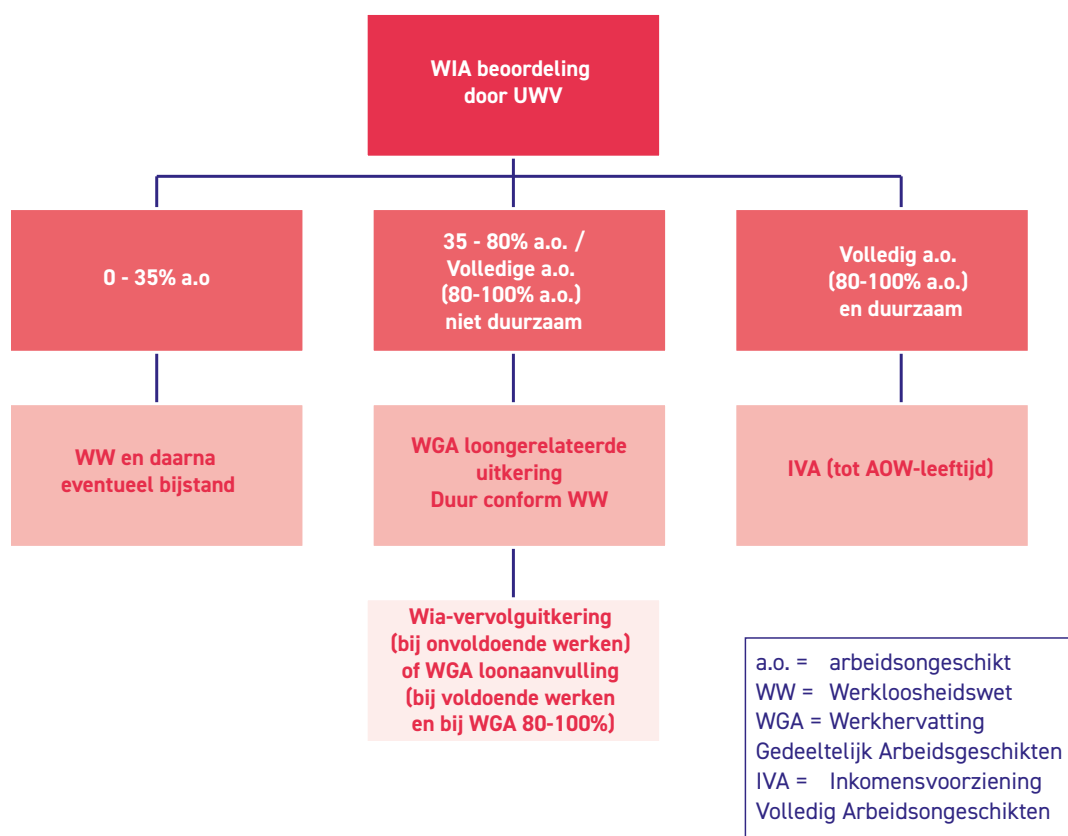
WIA beoordeling door UWV

0 - 35% a.o

35 - 80% a.o. / Volledige a.o. (80-100% a.o.) niet duurzaam

Volledig a.o. (80-100% a.o.) en duurzaam

WW en daarna eventueel bijstand

WGA loongerelateerde uitkering Duur conform WW

IVA (tot AOW-leeftijd)

Wia-vervolguitkering (bij onvoldoende werken) of WGA loonaanvulling (bij voldoende werken en bij WGA 80-100%)

a.o. = arbeidsongeschikt
WW = Werkloosheidswet
WGA = Werkhervatting Gedeeltelijk Arbeidsgeschikten
IVA = Inkomensvoorziening Volledig Arbeidsongeschikten